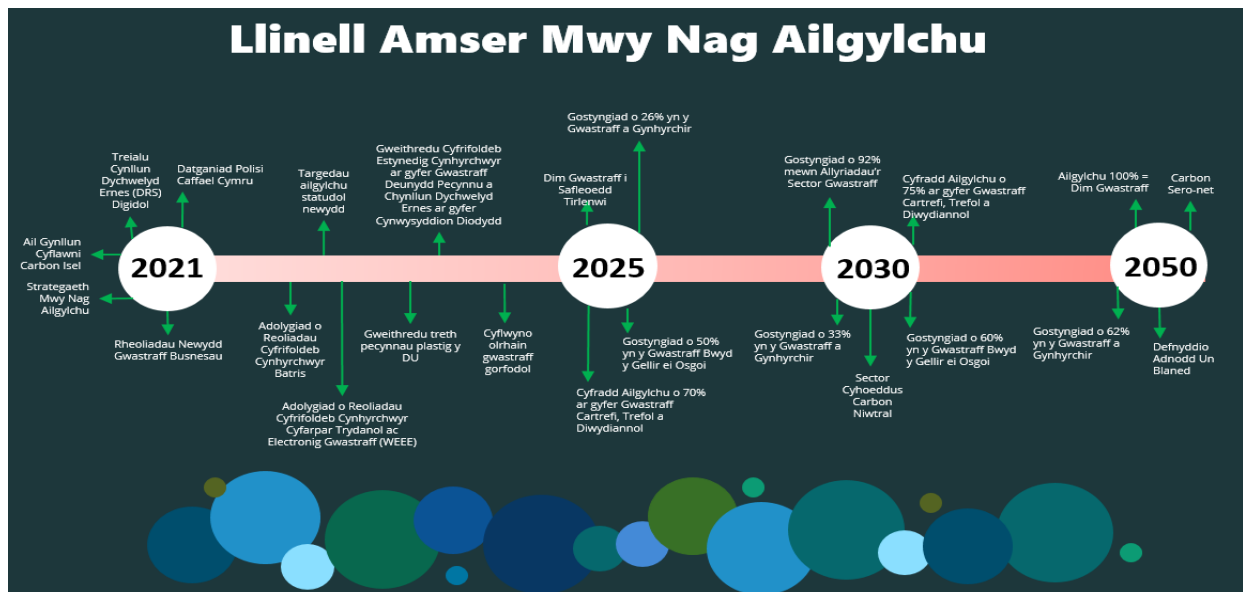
Llinell Amser Mwy Nag Ailgylchu

Ail Gynllun Cyflawni Carbon Isel

Treialu Cynllun Dychwelyd Ernes (DRS) Digidol

Datganiad Polisi Caffael Cymru

Strategaeth Mwy Nag Ailgylchu

2021

Rheoliadau Newydd Gwastraff Busnesau

Targedau ailgylchu statudol newydd

Adolygiad o Reoliadau Cyfrifoldeb Cynhyrchwyr Batris

Adolygiad o Reoliadau Cyfrifoldeb Cynhyrchwyr Cyfarpar Trydanol ac Electronig Gwastraff (WEEE)

Gweithredu Cyfrifoldeb Estynedig Cynhyrchwyr ar gyfer Gwastraff Deunydd Pecynnu a Chynllun Dychwelyd Ernes ar gyfer Cynwysyddion Diodydd

Gweithredu treth pecynnau plastig y DU

Cyflwyno olrhain gwastraff gorfodol

Gostyngiad o 26% yn y Gwastraff a Gynhyrchir

Dim Gwastraff i Safleoedd Tirlenwi

2025

Gostyngiad o 50% yn y Gwastraff Bwyd y Gellir ei Osgoi

Cyfradd Ailgylchu o 70% ar gyfer Gwastraff Cartrefi, Trefol a Diwydiannol

Gostyngiad o 92% mewn Allyriadau'r Sector Gwastraff

Cyfradd Ailgylchu o 75% ar gyfer Gwastraff Cartrefi, Trefol a Diwydiannol

2030

Gostyngiad o 33% yn y Gwastraff a Gynhyrchir

Sector Cyhoeddus Carbon Niwtral

Gostyngiad o 60% yn y Gwastraff Bwyd y Gellir ei Osgoi

Ailgylchu 100% = Dim Gwastraff

Carbon Sero-net

2050

Gostyngiad o 62% yn y Gwastraff a Gynhyrchir

Defnyddio Adnodd Un Blaned